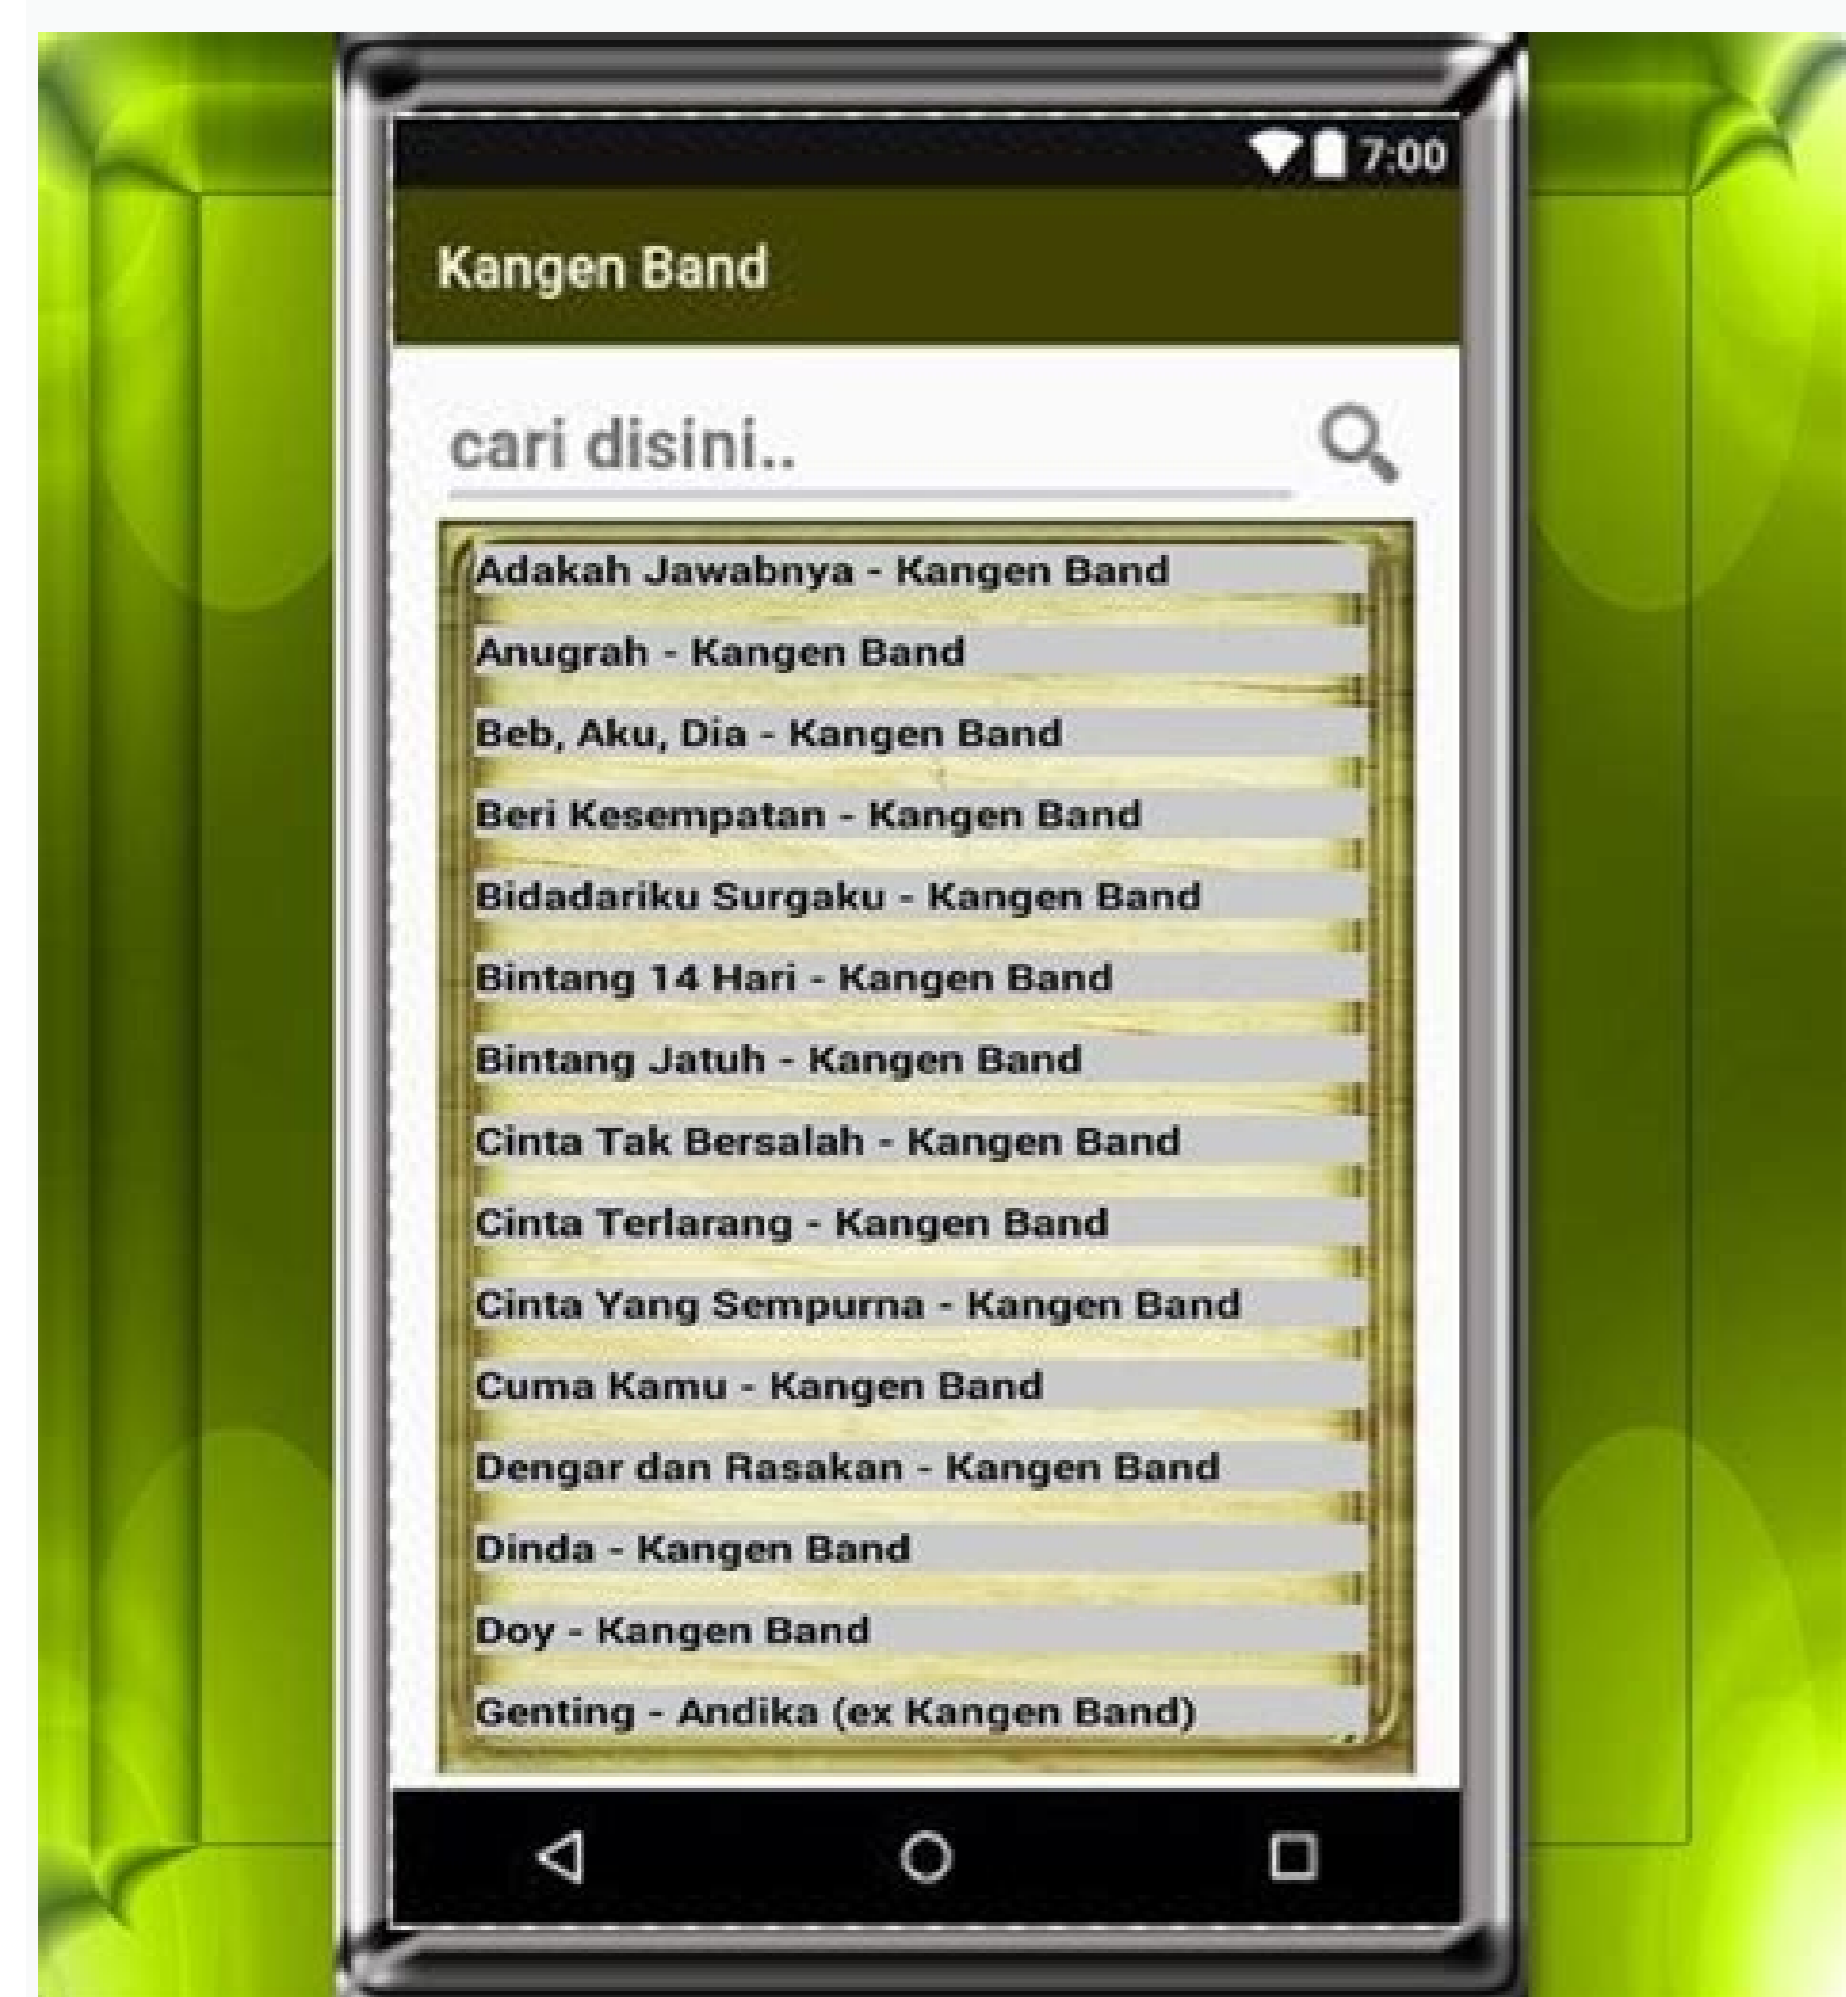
7:00

Kangen Band

cari disini..

Adakah Jawabnya - Kangen Band
Anugrah - Kangen Band
Beb, Aku, Dia - Kangen Band
Beri Kesempatan - Kangen Band
Bidadariku Surgaku - Kangen Band
Bintang 14 Hari - Kangen Band
Bintang Jatuh - Kangen Band
Cinta Tak Bersalah - Kangen Band
Cinta Terlarang - Kangen Band
Cinta Yang Sempurna - Kangen Band
Cuma Kamu - Kangen Band
Dengar dan Rasakan - Kangen Band
Dinda - Kangen Band
Doy - Kangen Band
Genting - Andika (ex Kangen Band)